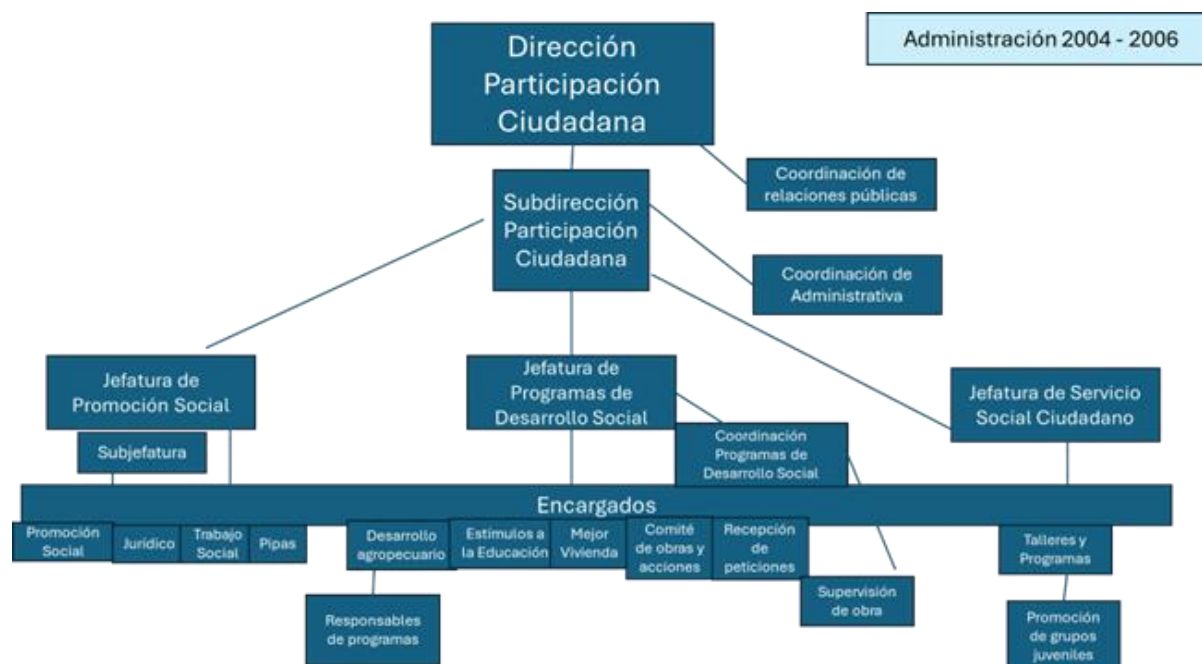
Administración 2004 - 2006

Dirección Participación Ciudadana

Coordinación de relaciones públicas

Subdirección Participación Ciudadana

Coordinación de Administrativa

Jefatura de Promoción Social

Jefatura de Programas de Desarrollo Social

Jefatura de Servicio Social Ciudadano

Subjefatura

Coordinación Programas de Desarrollo Social

Encargados

Promoción Social

Jurídico

Trabajo Social

Pipas

Desarrollo agropecuario

Estímulos a la Educación

Mejor Vivienda

Comité de obras y acciones

Recepción de peticiones

Talleres y Programas

Responsables de programas

Supervisión de obra

Promoción de grupos juveniles